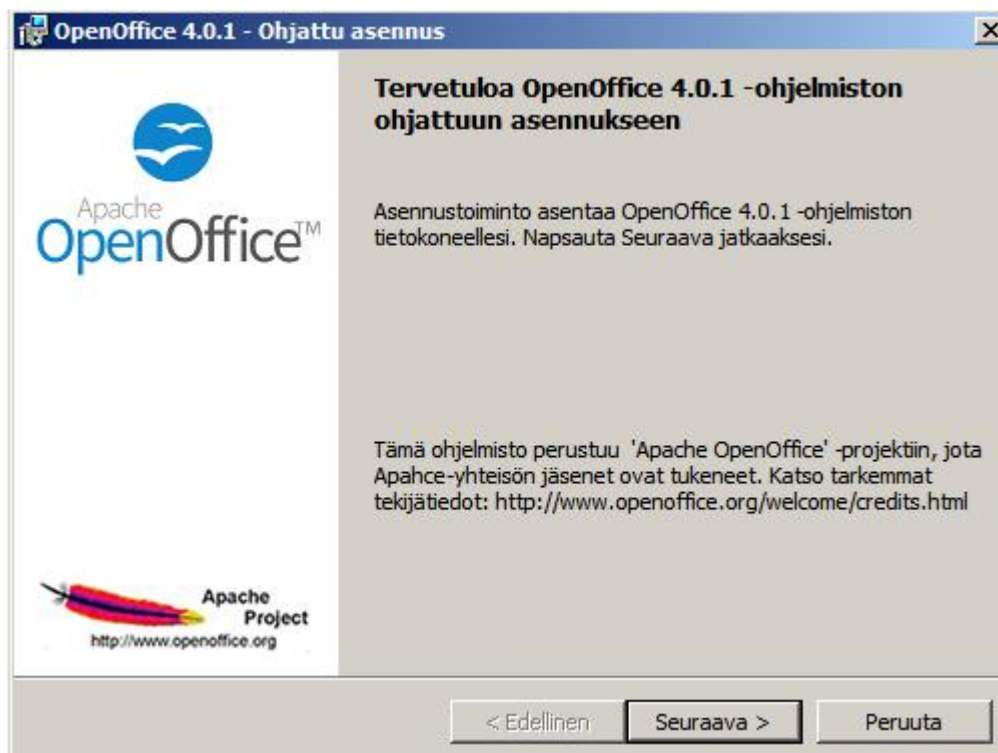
OpenOffice 4.0.1 - Ohjattu asennus

Apache OpenOffice™

Tervetuloa OpenOffice 4.0.1 -ohjelmiston ohjattuun asennukseen

Asennustoiminto asentaa OpenOffice 4.0.1 -ohjelmiston tietokoneellesi. Napsauta Seuraava jatkaaksesi.

Tämä ohjelmisto perustuu 'Apache OpenOffice' -projektiin, jota Apahce-yhteisön jäsenet ovat tukeneet. Katso tarkemmat tekijätiedot: http://www.openoffice.org/welcome/credits.html

Apache Project
http://www.openoffice.org

< Edellinen
Seuraava >
Peruuta